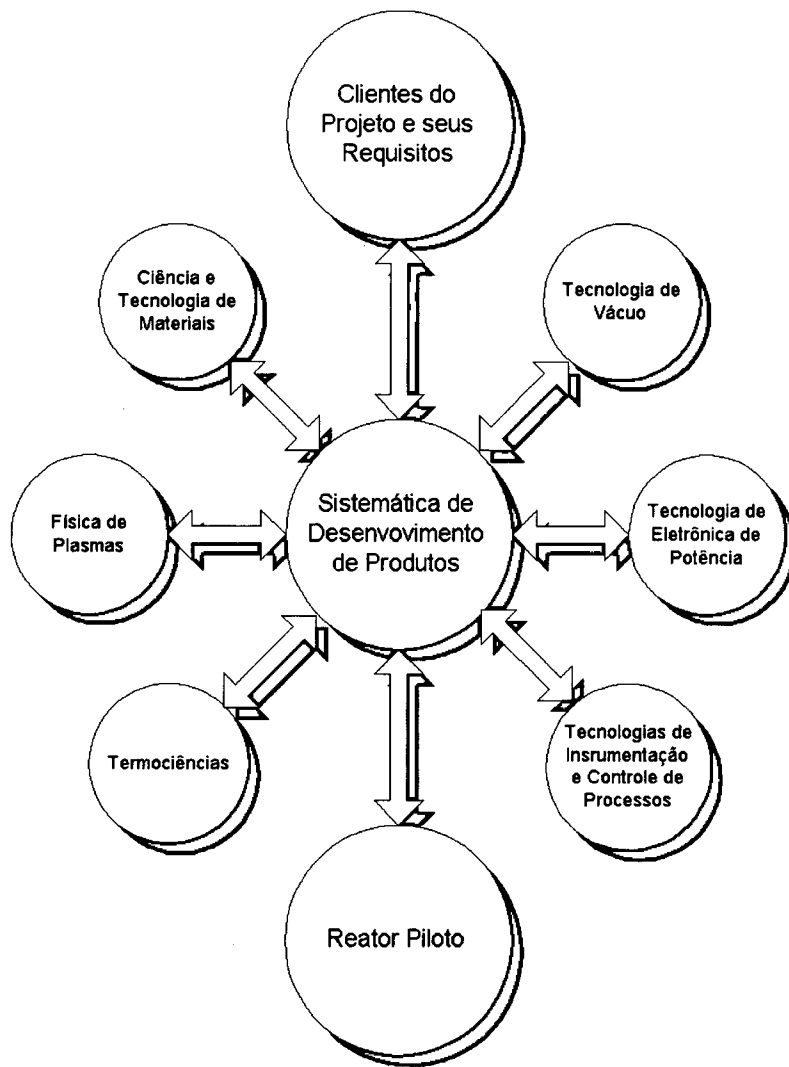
Clientes do Projeto e seus Requisitos

Ciência e Tecnologia de Materiais

Tecnologia de Vácuo

Física de Plasmas

Sistemática de Desenvovimento de Produtos

Tecnologia de Eletrônica de Potência

Termociências

Tecnologias de Insrumentação e Controle de Processos

Reator Piloto